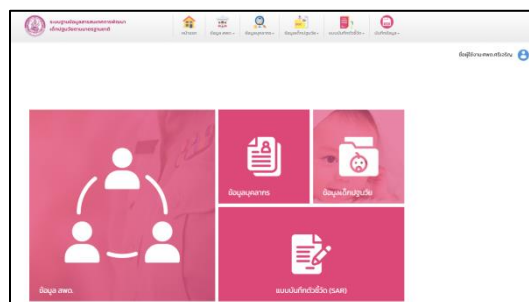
ระบบฐานข้อมูลสารสนเทศการพัฒนาเด็กปฐมวัยตามมาตรฐานชาติ

หน้าแรก
ข้อมูล สพด.
ข้อมูลบุคลากร
ข้อมูลเด็กปฐมวัย
แบบบันทึกตัวชี้วัด
บันทึกข้อมูล

ชื่อผู้ใช้งาน สพด.สริเวชรินทน

ข้อมูล สพด.
ข้อมูลบุคลากร
ข้อมูลเด็กปฐมวัย
แบบบันทึกตัวชี้วัด (SAR)